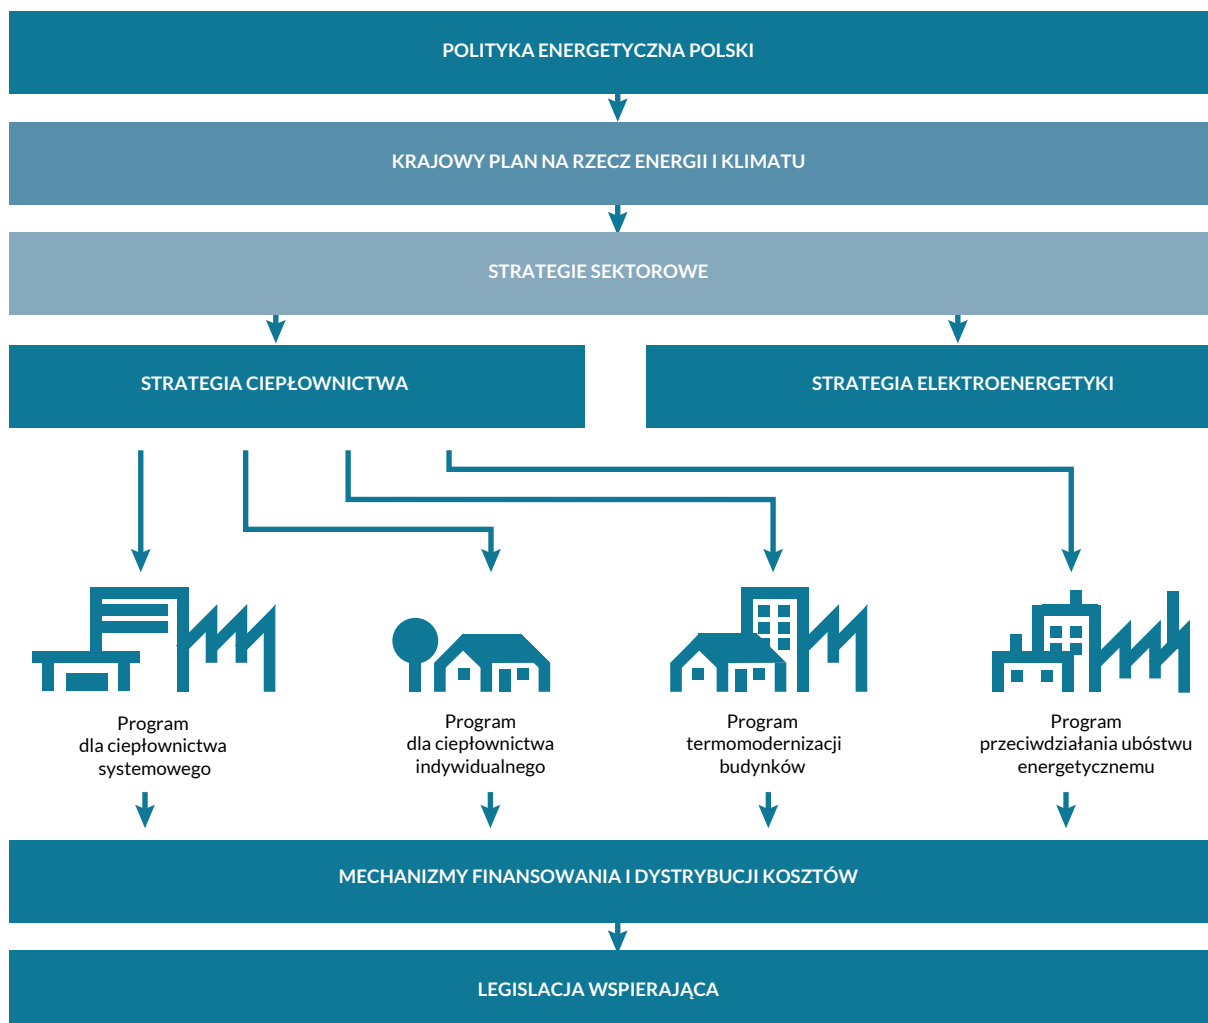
POLITYKA ENERGETYCZNA POLSKI

KRAJOWY PLAN NA RZECZ ENERGII I KLIMATU

STRATEGIE SEKTOROWE

STRATEGIA CIEPŁOWNICTWA

STRATEGIA ELEKTROENERGETYKI

Program dla ciepłownictwa systemowego

Program dla ciepłownictwa indywidualnego

Program termomodernizacji budynków

Program przeciwdziałania ubóstwu energetycznemu

MECHANIZMY FINANSOWANIA I DYSTRYBUCJI KOSZTÓW

LEGISLACJA WSPIERAJĄCA